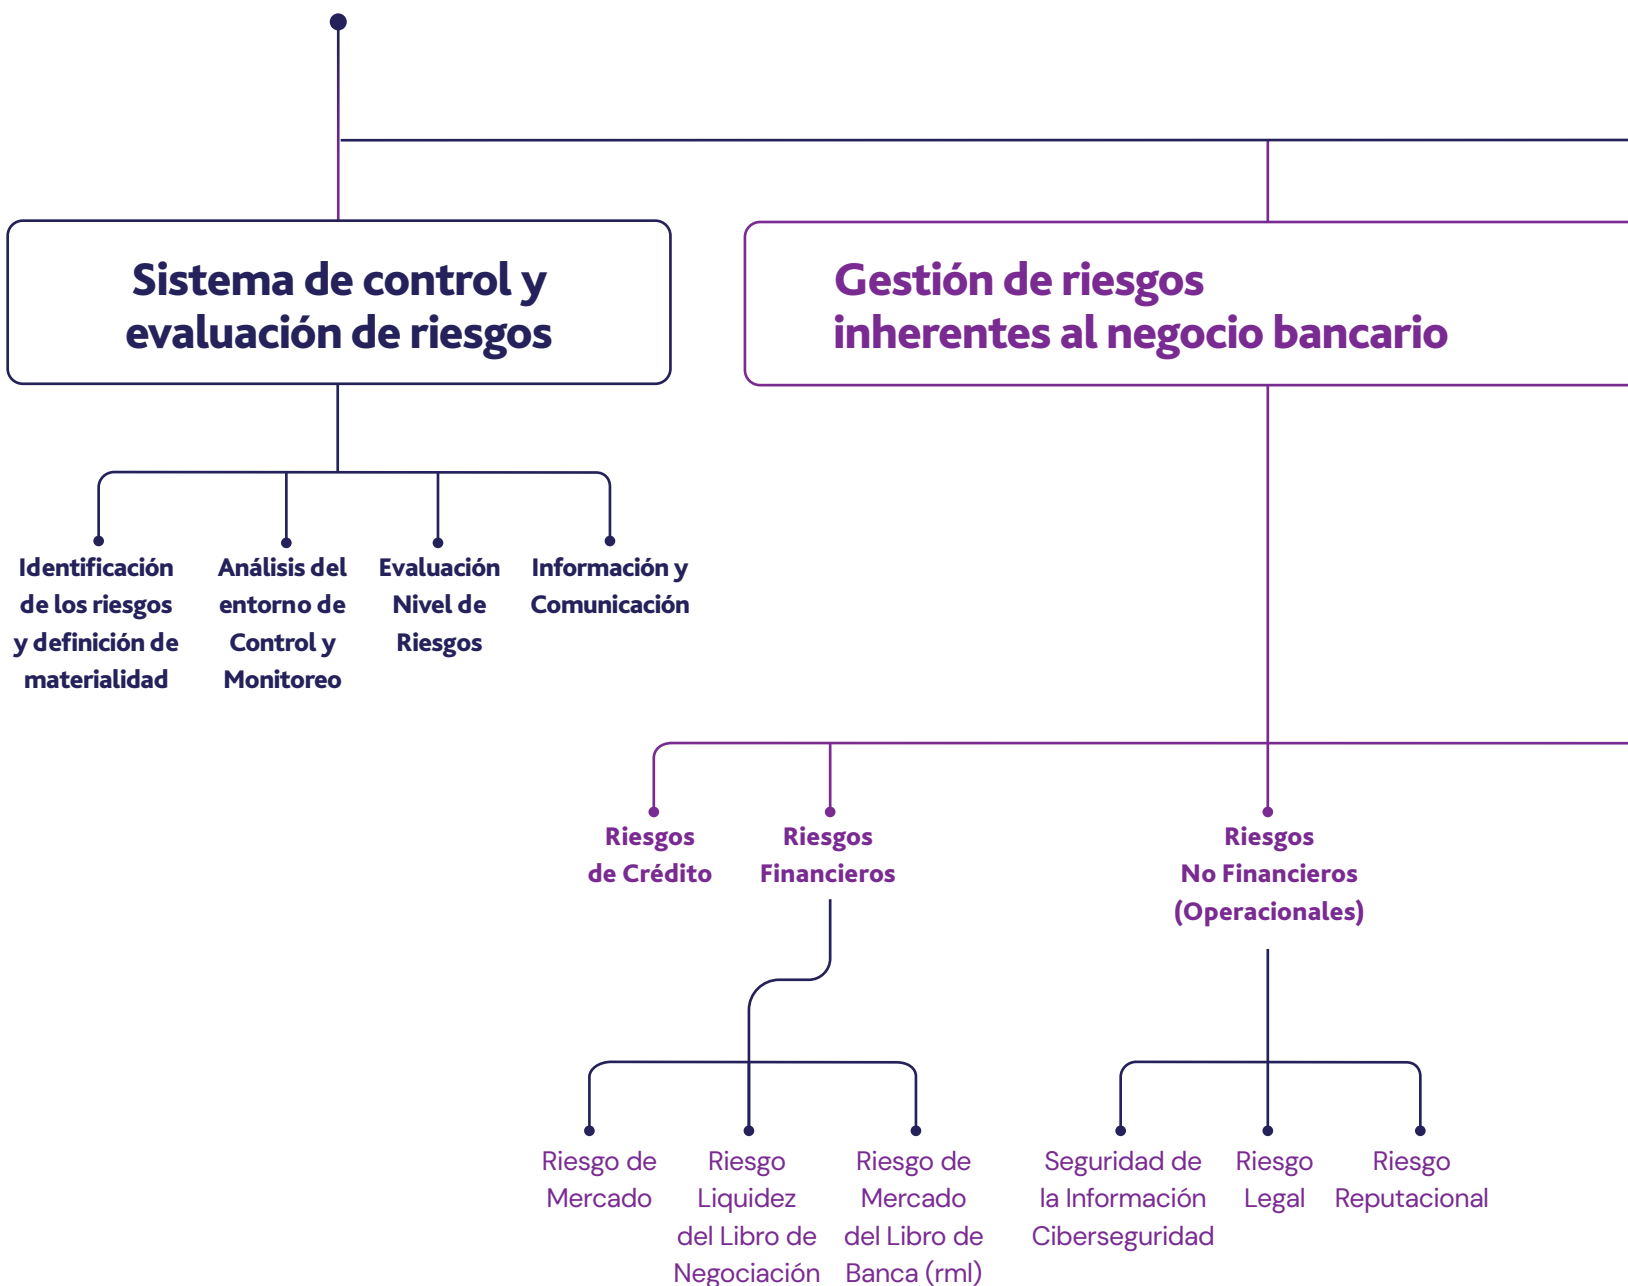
Sistema de control y evaluación de riesgos

Identificación de los riesgos y definición de materialidad

Análisis del entorno de Control y Monitoreo

Evaluación Nivel de Riesgos

Información y Comunicación

Gestión de riesgos inherentes al negocio bancario

Riesgos de Crédito

Riesgos Financieros

Riesgos No Financieros (Operacionales)

Riesgo de Mercado

Riesgo Liquidez del Libro de Negociación

Riesgo de Mercado del Libro de Banca (rml)

Seguridad de la Información Ciberseguridad

Riesgo Legal

Riesgo Reputacional